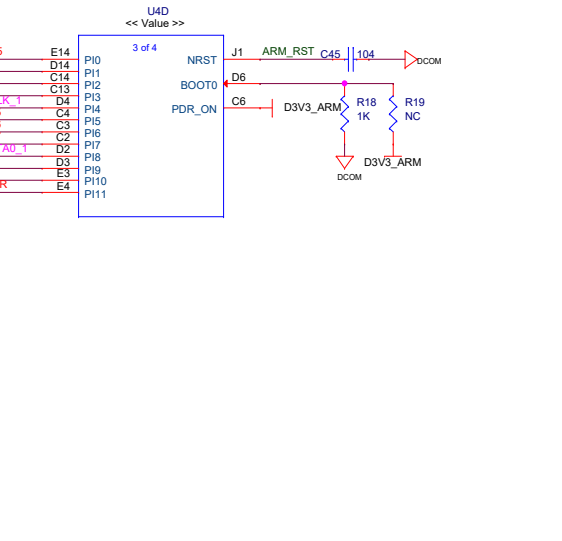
U4D
<< Value >>

3 of 4

E14 PI0
D14 PI1
C14 PI2
C13 PI3
D4 PI4
C4 PI5
C3 PI6
C2 PI7
D2 PI8
D3 PI9
E3 PI10
E4 PI11

NRST J1
BOOT0 D6
PDR_ON C6

ARM_RST
C45
104
DCOM
D3V3_ARM
R18
1K
R19
NC
D3V3_ARM
DCOM

5
K_1
A0_1
R